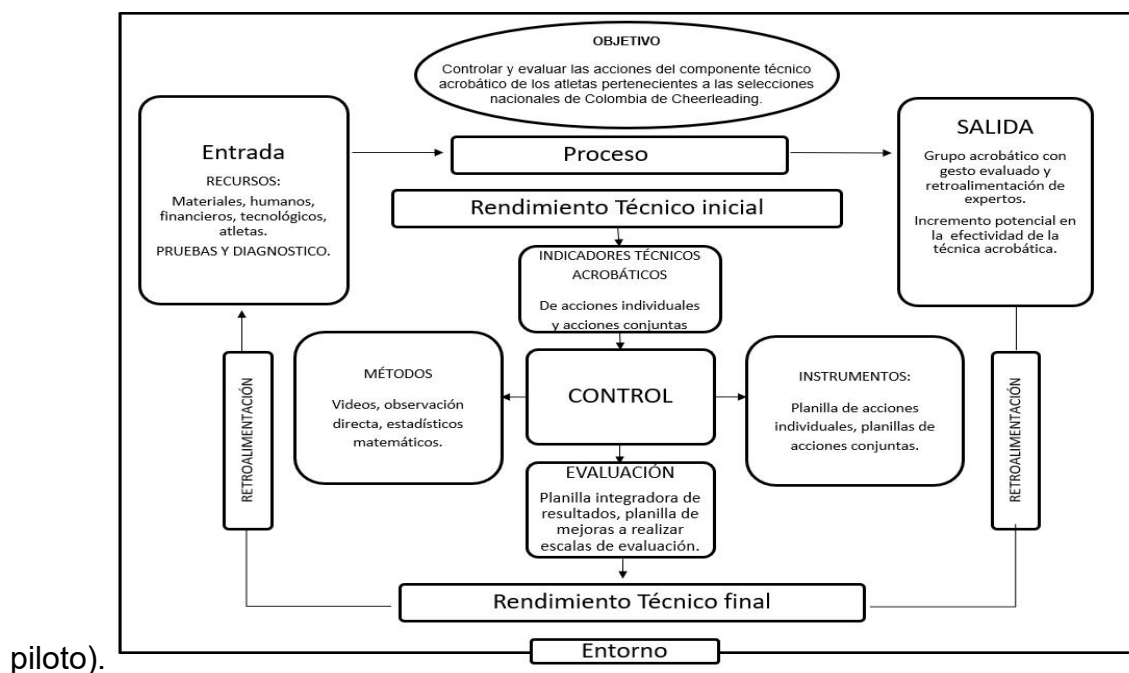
OBJETIVO

Controlar y evaluar las acciones del componente técnico acrobático de los atletas pertenecientes a las selecciones nacionales de Colombia de Cheerleading.

Entrada

RECURSOS:

Materiales, humanos, financieros, tecnológicos, atletas.

PRUEBAS Y DIAGNOSTICO.

Proceso

SALIDA

Grupo acrobático con gesto evaluado y retroalimentación de expertos.

Incremento potencial en la efectividad de la técnica acrobática.

Rendimiento Técnico inicial

INDICADORES TÉCNICOS ACROBÁTICOS

De acciones individuales y acciones conjuntas

RETROALIMENTACIÓN

MÉTODOS

Videos, observación directa, estadísticos matemáticos.

CONTROL

INSTRUMENTOS:

Planilla de acciones individuales, planillas de acciones conjuntas.

RETROALIMENTACIÓN

EVALUACIÓN

Planilla integradora de resultados, planilla de mejoras a realizar escalas de evaluación.

Rendimiento Técnico final

piloto).

Entorno